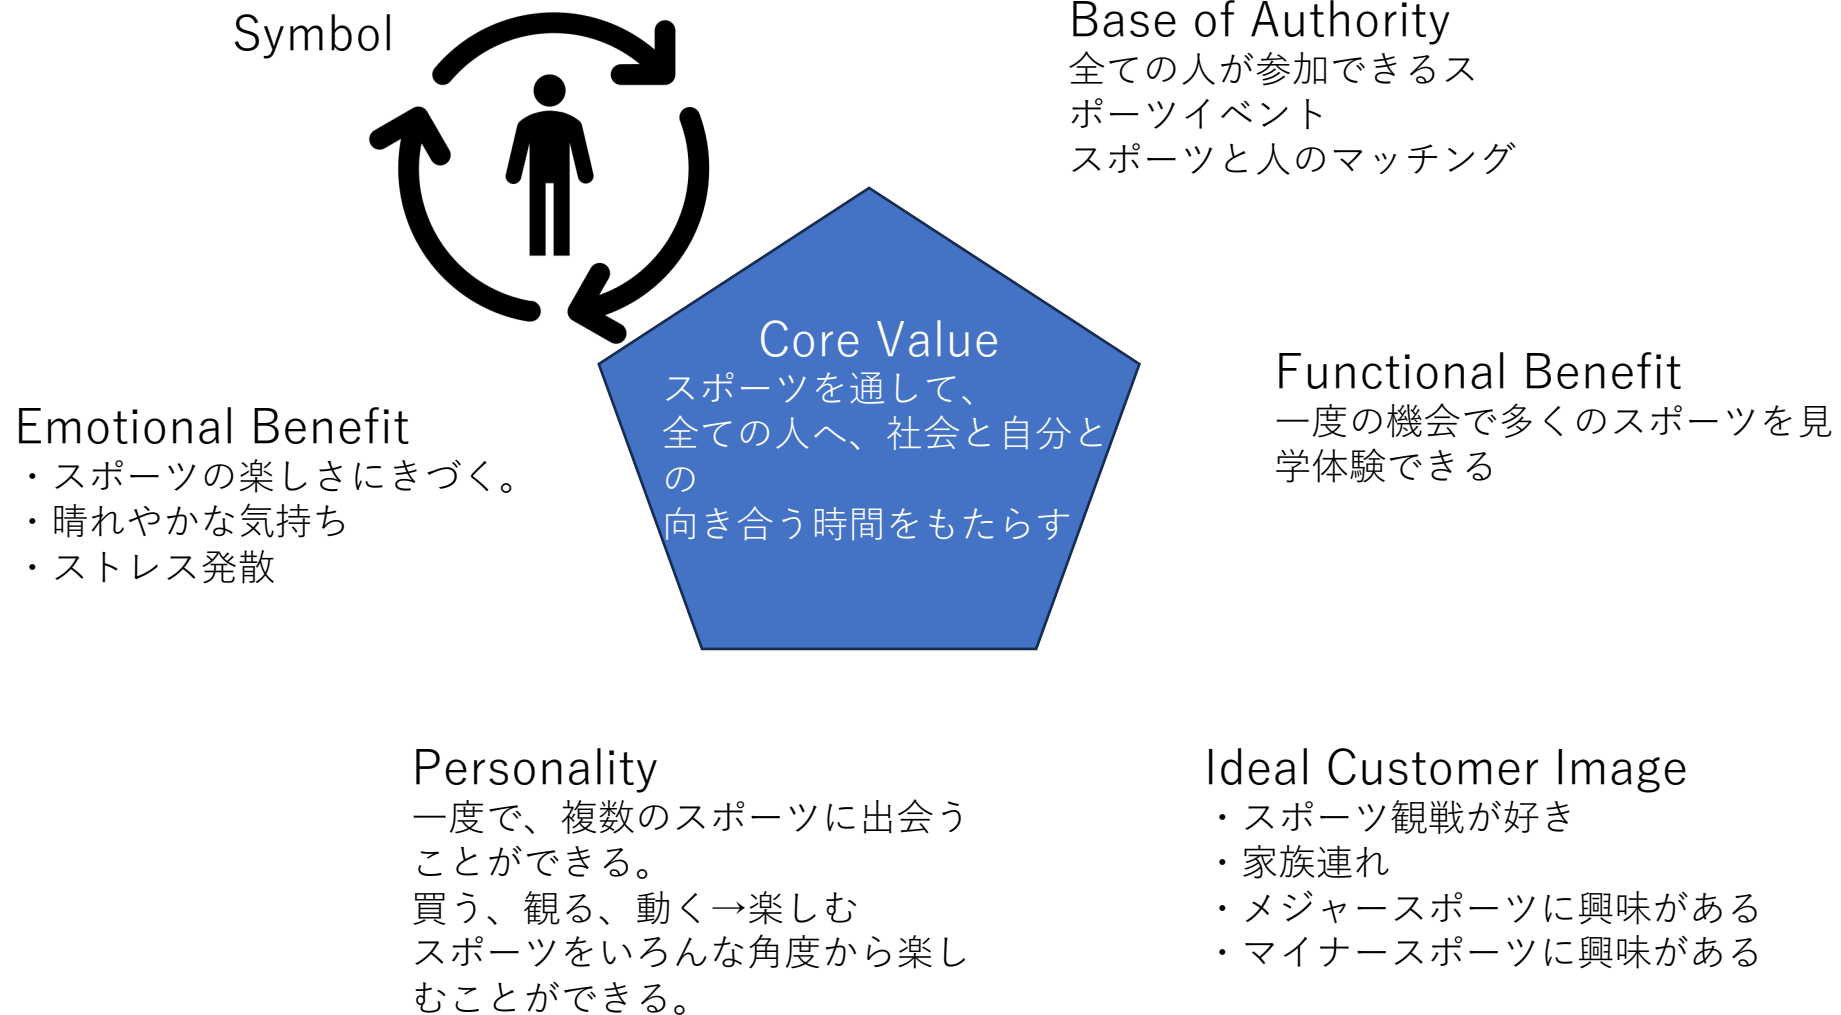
Symbol

Base of Authority
全ての人が参加できるスポーツイベント
スポーツと人のマッチング

Core Value
スポーツを通して、
全ての人へ、社会と自分との
向き合う時間をもたらす

Emotional Benefit
・スポーツの楽しさにきづく。
・晴れやかな気持ち
・ストレス発散

Functional Benefit
一度の機会で多くのスポーツを見学体験できる

Personality
一度で、複数のスポーツに出会うことができる。
買う、観る、動く→楽しむ
スポーツをいろんな角度から楽しむことができる。

Ideal Customer Image
・スポーツ観戦が好き
・家族連れ
・メジャースポーツに興味がある
・マイナースポーツに興味がある